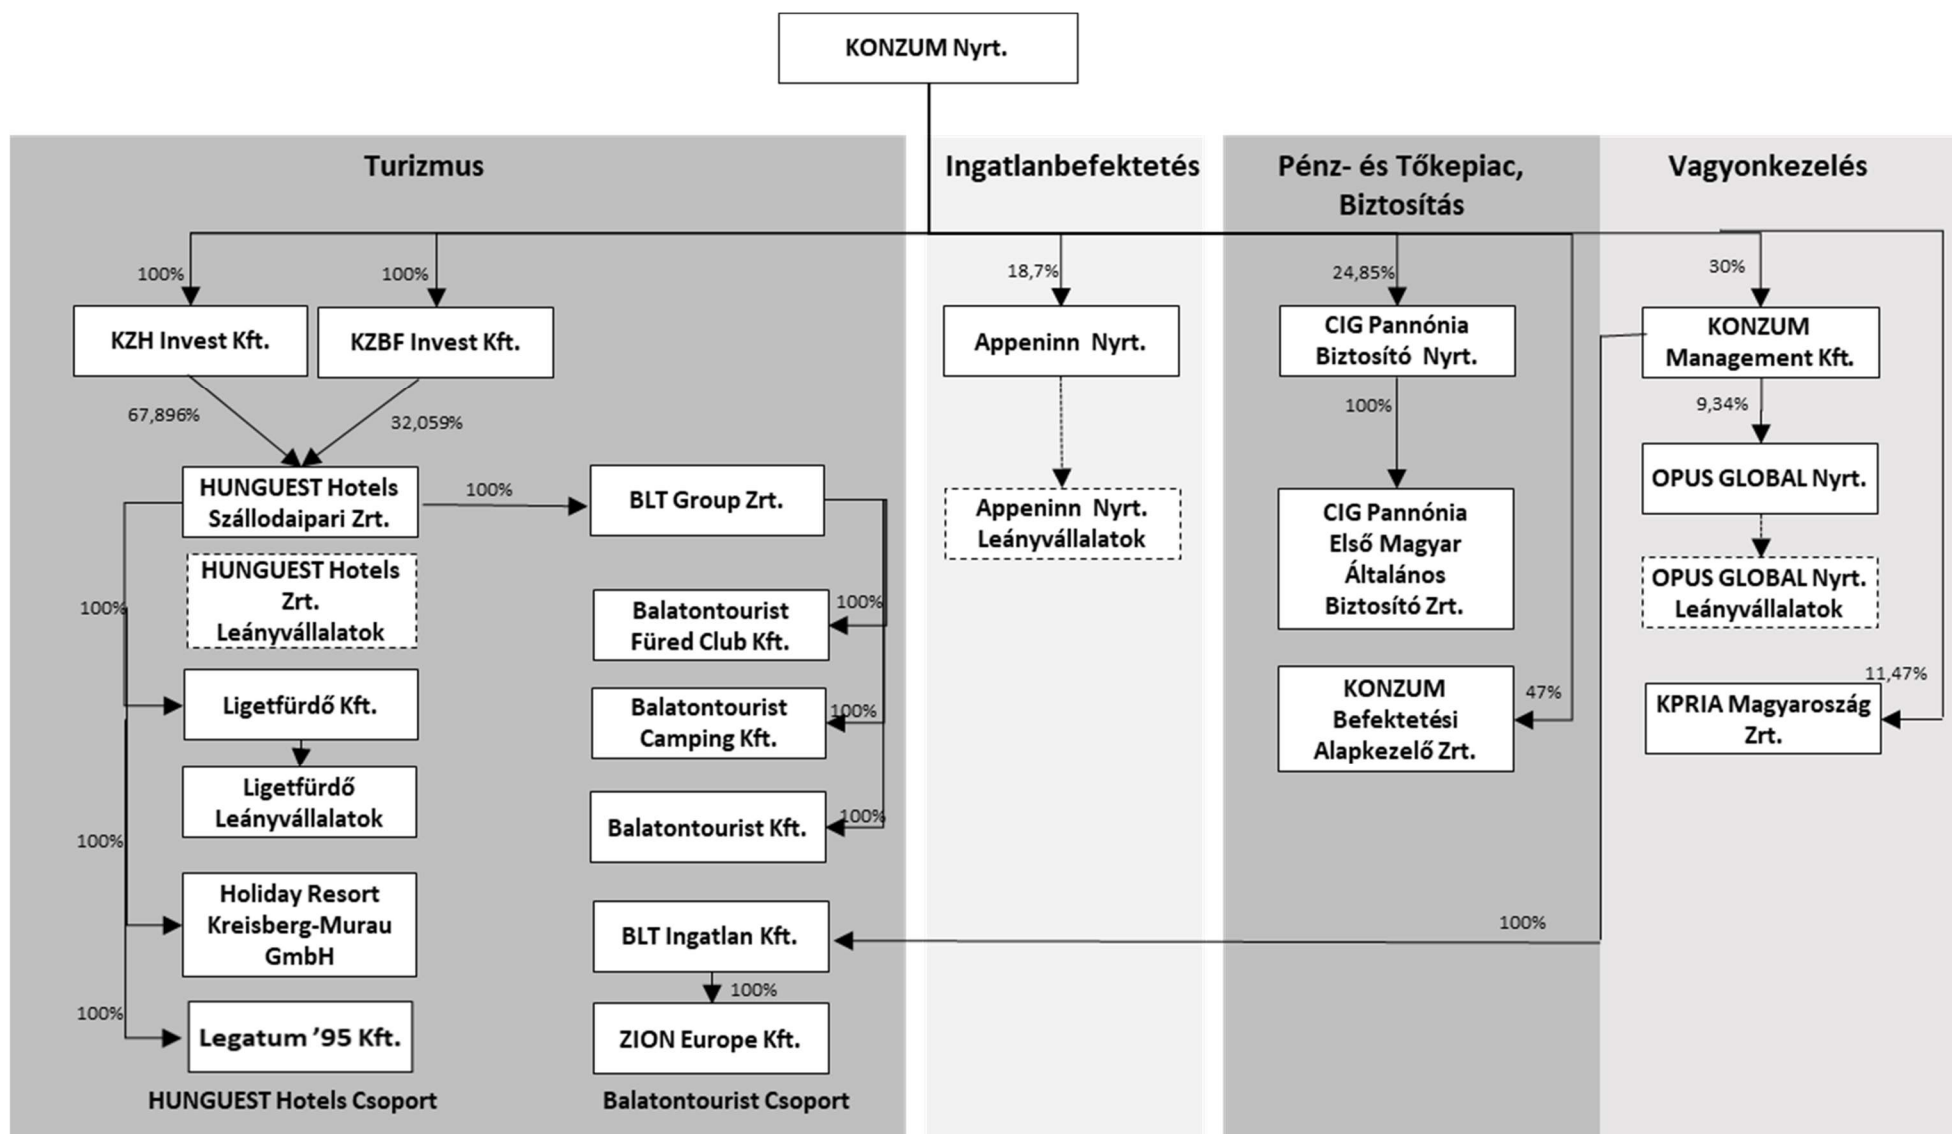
KONZUM Nyrt.

Turizmus

Ingatlanbefektetés

Pénz- és Tőkepiac, Biztosítás

Vagyonkezelés

100%

100%

KZH Invest Kft.

KZBF Invest Kft.

67,896%

32,059%

HUNGUEST Hotels Szállodaipari Zrt.

100%

BLT Group Zrt.

HUNGUEST Hotels Zrt. Leányvállalatok

100%

Balatontourist Füred Club Kft.

100%

Ligetfürdő Kft.

Balatontourist Camping Kft.

100%

Ligetfürdő Leányvállalatok

100%

Balatontourist Kft.

100%

Holiday Resort Kreisberg-Murau GmbH

BLT Ingatlan Kft.

100%

100%

Legatum '95 Kft.

ZION Europe Kft.

HUNGUEST Hotels Csoport

Balatontourist Csoport

18,7%

Appeninn Nyrt.

Appeninn Nyrt. Leányvállalatok

24,85%

CIG Pannónia Biztosító Nyrt.

100%

CIG Pannónia Első Magyar Általános Biztosító Zrt.

KONZUM Befektetési Alapkezelő Zrt.

47%

30%

KONZUM Management Kft.

9,34%

OPUS GLOBAL Nyrt.

OPUS GLOBAL Nyrt. Leányvállalatok

11,47%

KPRIA Magyaroszág Zrt.

100%